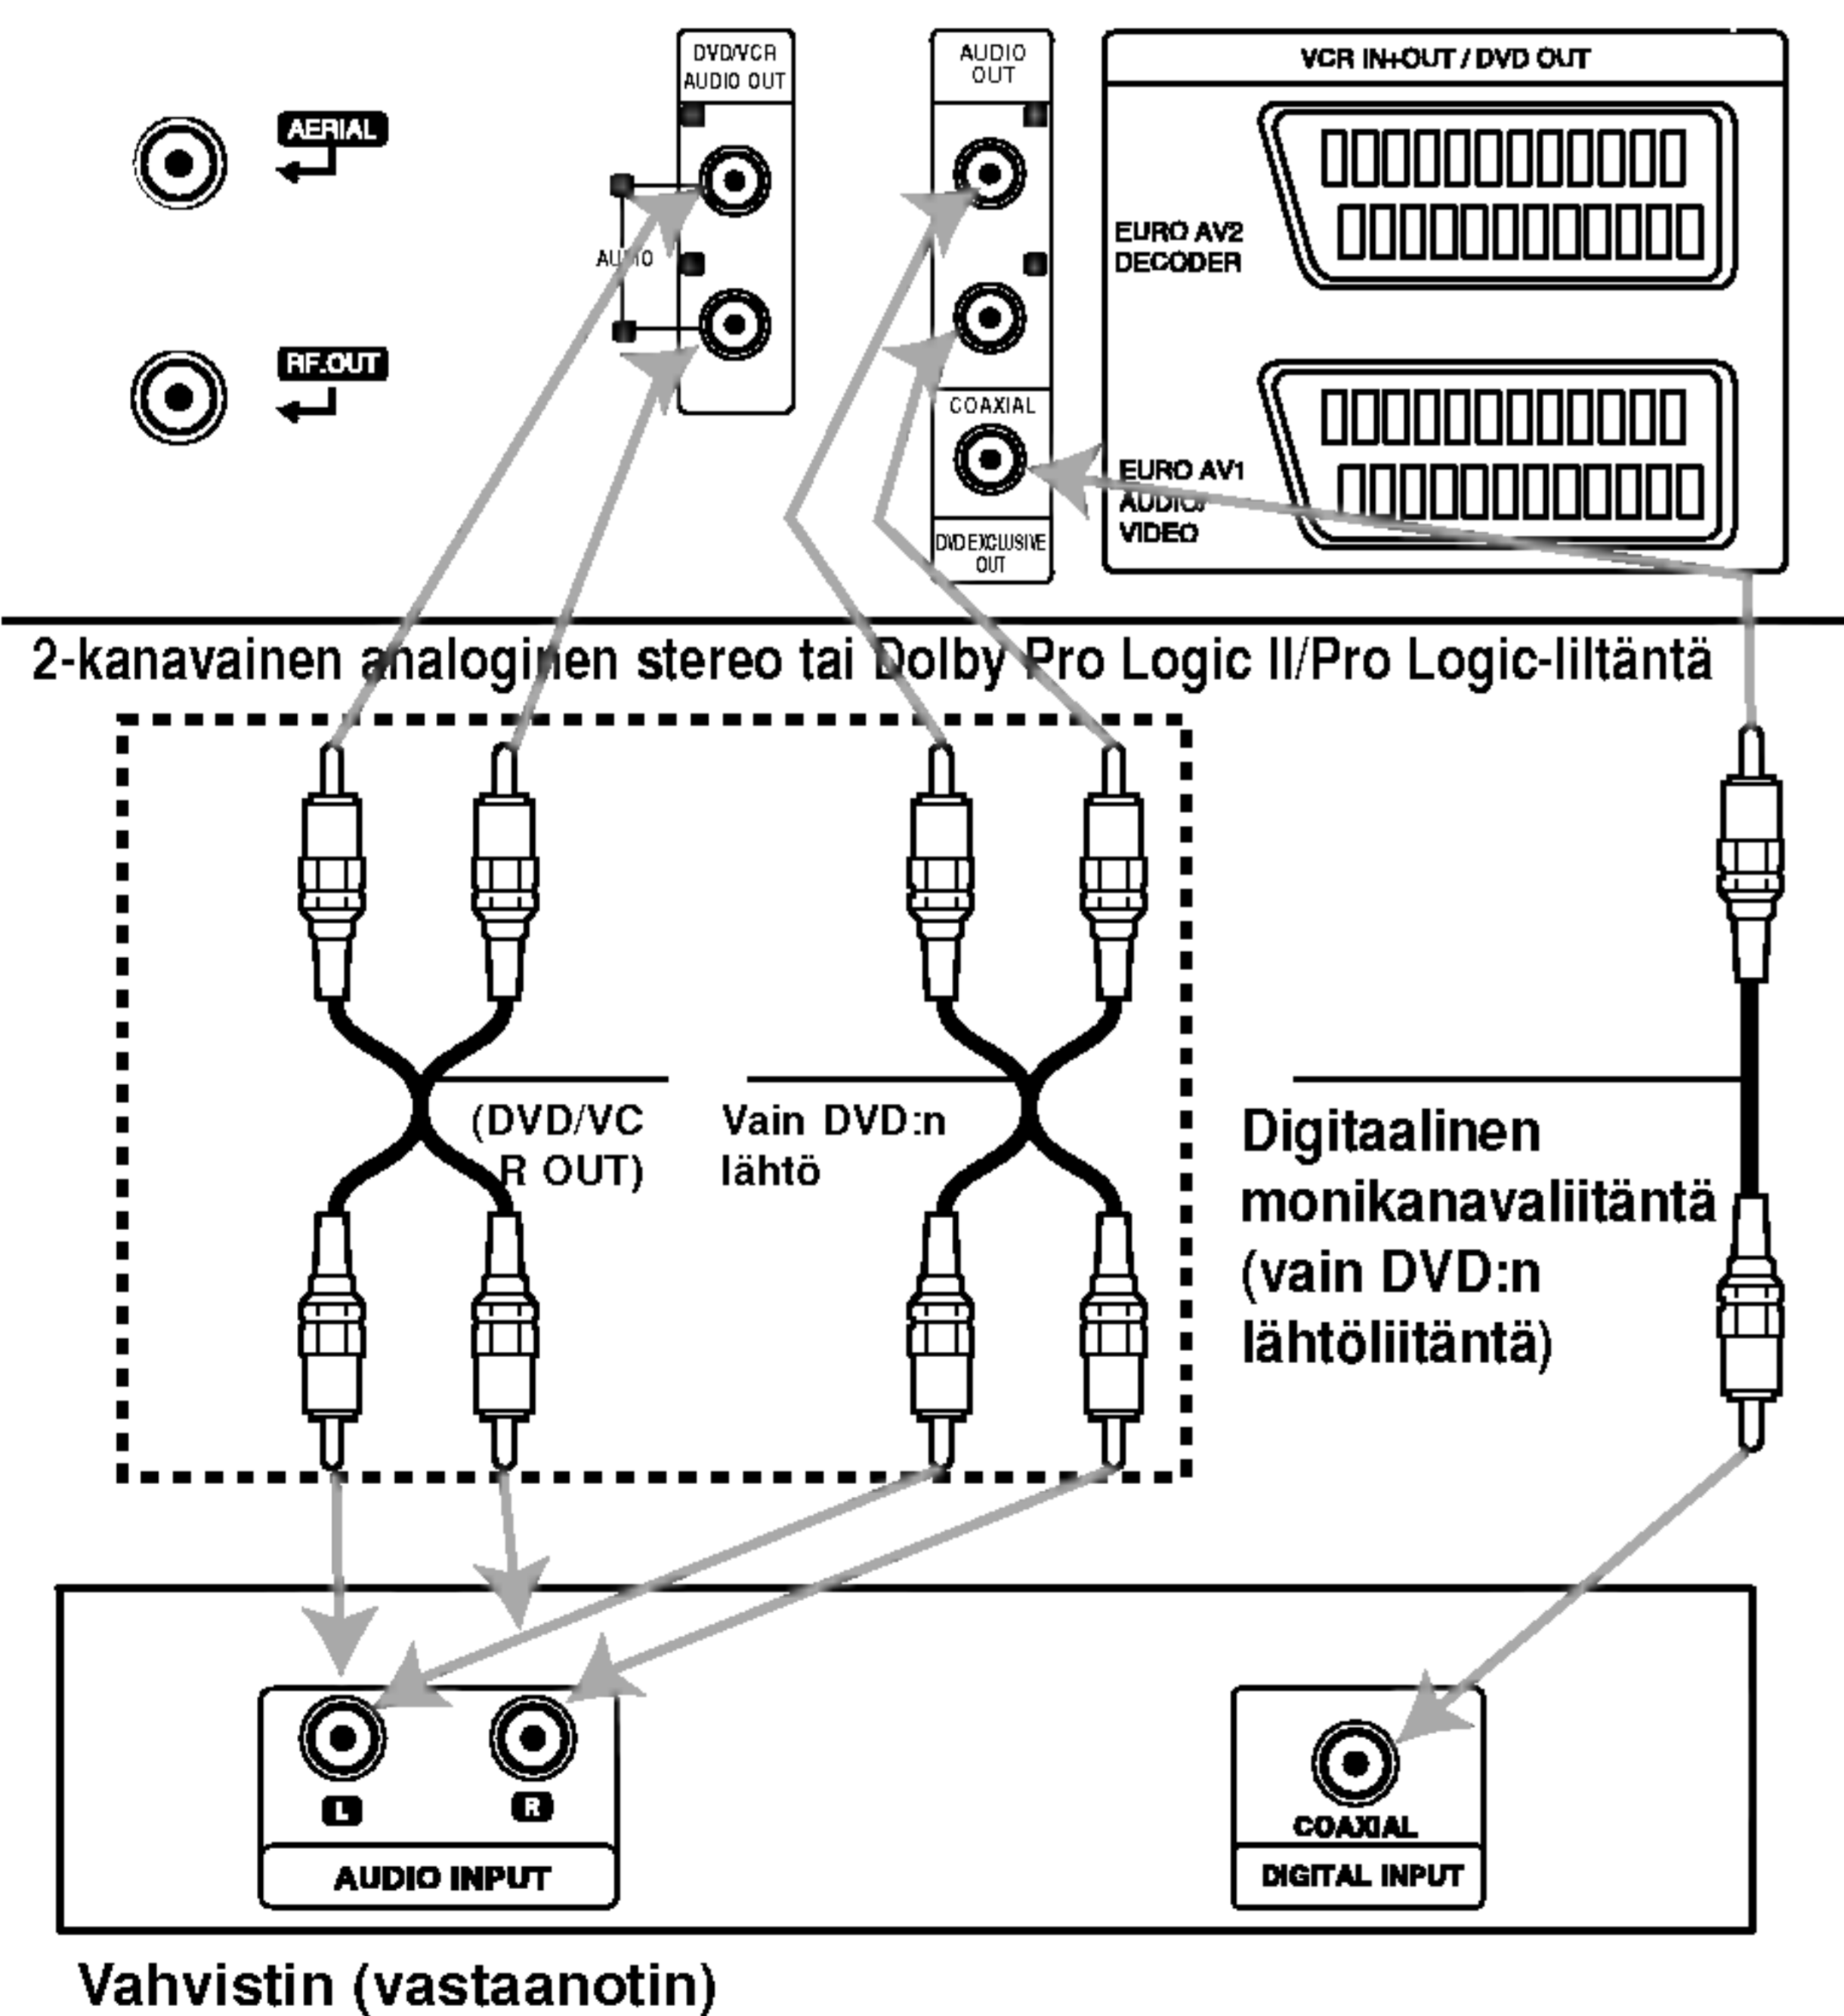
AERIAL

RF.OUT

DVD/VCR AUDIO OUT

AUDIO

AUDIO OUT

COAXIAL

DVD EXCLUSIVE OUT

VCR IN+OUT / DVD OUT

EURO AV2 DECODER

EURO AV1 AUDIO/ VIDEO

2-kanavainen analoginen stereo tai Dolby Pro Logic II/Pro Logic-liitäntä

(DVD/VC R OUT)

Vain DVD:n lähtö

Digitaalinen monikanavaliitäntä (vain DVD:n lähtöliitäntä)

L

R

AUDIO INPUT

COAXIAL

DIGITAL INPUT

Vahvistin (vastaanotin)